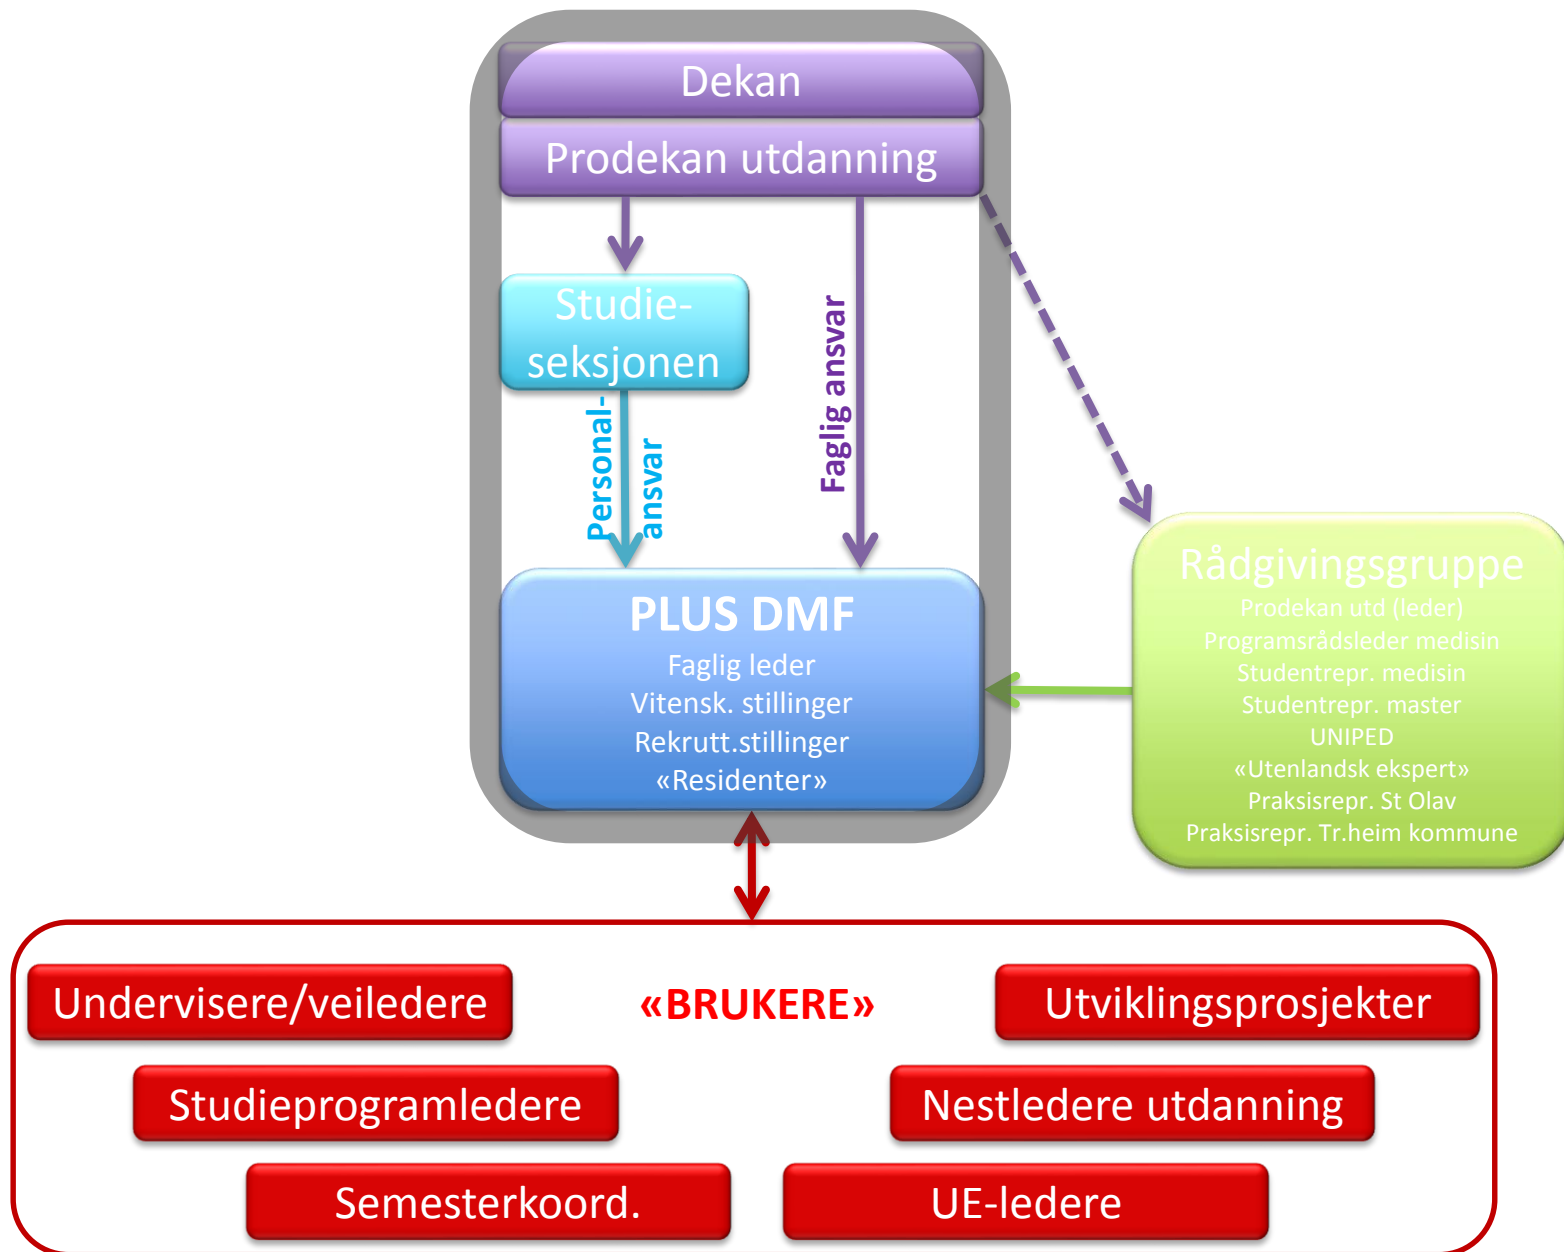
Dekan

Prodekan utdanning

Studie-seksjonen

Faglig ansvar

Personal-ansvar

PLUS DMF
Faglig leder
Vitensk. stillinger
Rekrutt.stillinger
«Residenter»

Rådgivingsgruppe
Prodekan utd (leder)
Programsrådsleder medisin
Studentrepr. medisin
Studentrepr. master
UNIPED
«Utenlandsk ekspert»
Praksisrepr. St Olav
Praksisrepr. Tr.heim kommune

Undervisere/veiledere

«BRUKERE»

Utviklingsprosjekter

Studieprogramledere

Nestledere utdanning

Semesterkoord.

UE-ledere